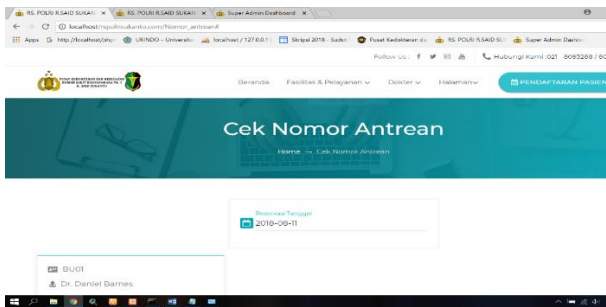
RS. POLRI R.SAID SUKAN × RS. POLRI R.SAID SUKAN × Super Admin Dashboard ×

localhost/rspolrisukanto.com/Nomor_antrean#

Apps http://localhost/php URINDO - Universitas localhost / 127.0.0.1 Skripsi 2018 - Sudut Pusat Kedokteran da RS. POLRI R.SAID SU Super Admin Dashbo

Follow us: Hubungi Kami : 021 - 8093288 / 80

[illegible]

Beranda Fasilitas & Pelayanan Dokter Halaman PENDAFTARAN PASIEN

Cek Nomor Antrean

Home → Cek Nomor Antrean

Reservasi Tanggal
2018-06-11

BU01
Dr. Daniel Barnes